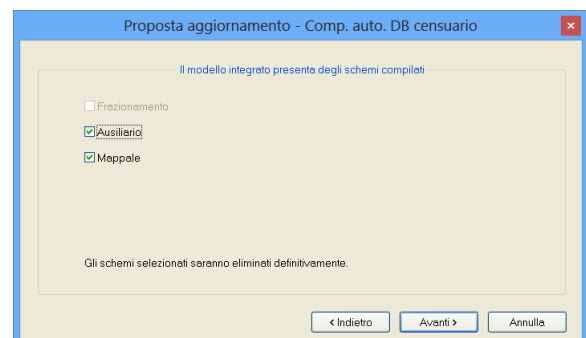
Proposta aggiornamento - Comp. auto. DB censuario

Il modello integrato presenta degli schemi compilati

Frazionamento

Ausiliario

Mappale

Gli schemi selezionati saranno eliminati definitivamente.

< Indietro

Avanti >

Annulla